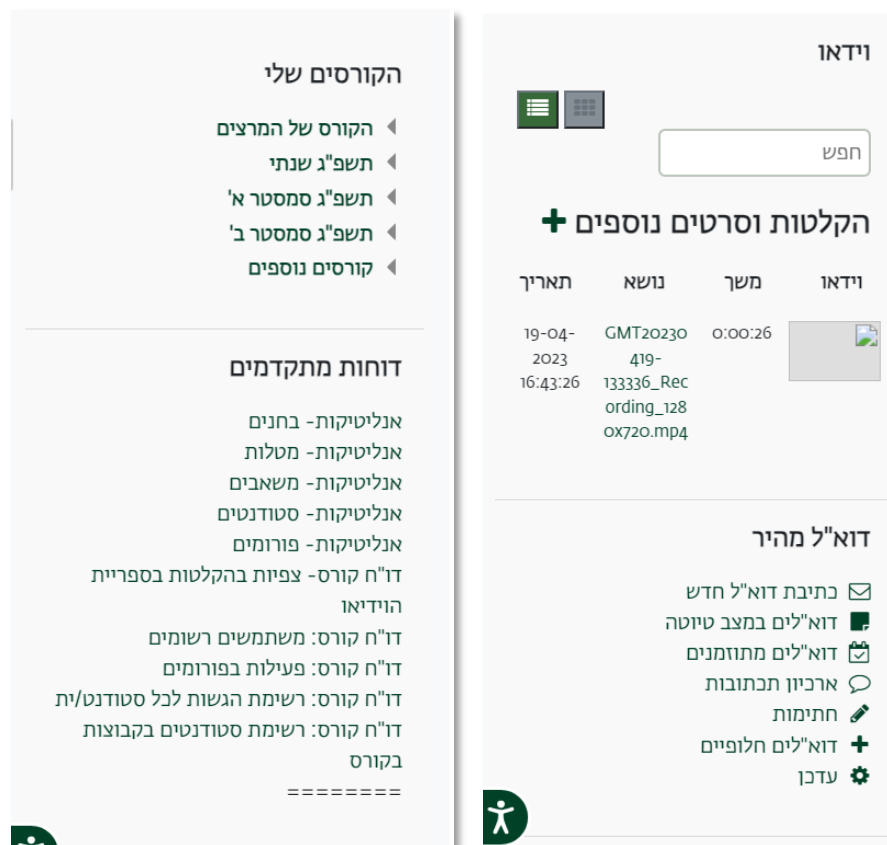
וידאו

חפש

הקלטות וסרטים נוספים +

| וידאו | משך | נושא | תאריך |
|---|---|---|---|
| | 0:00:26 | GMT20230419-133336_Recording_1280x720.mp4 | 19-04-2023 16:43:26 |

דוא"ל מהיר

כתיבת דוא"ל חדש
דוא"לים במצב טיוטה
דוא"לים מתוזמנים
ארכיון תכתובות
חתימות
דוא"לים חלופיים
עדכון

הקורסים שלי

הקורס של המרצים
תשפ"ג שנתי
תשפ"ג סמסטר א'
תשפ"ג סמסטר ב'
קורסים נוספים

דוחות מתקדמים

אנליטיקות- בחנים
אנליטיקות- מטלות
אנליטיקות- משאבים
אנליטיקות- סטודנטים
אנליטיקות- פורומים
דו"ח קורס- צפיות בהקלטות בספריית הוידיאו
דו"ח קורס: משתמשים רשומים
דו"ח קורס: פעילות בפורומים
דו"ח קורס: רשימת הגשות לכל סטודנט/ית
דו"ח קורס: רשימת סטודנטים בקבוצות בקורס
========